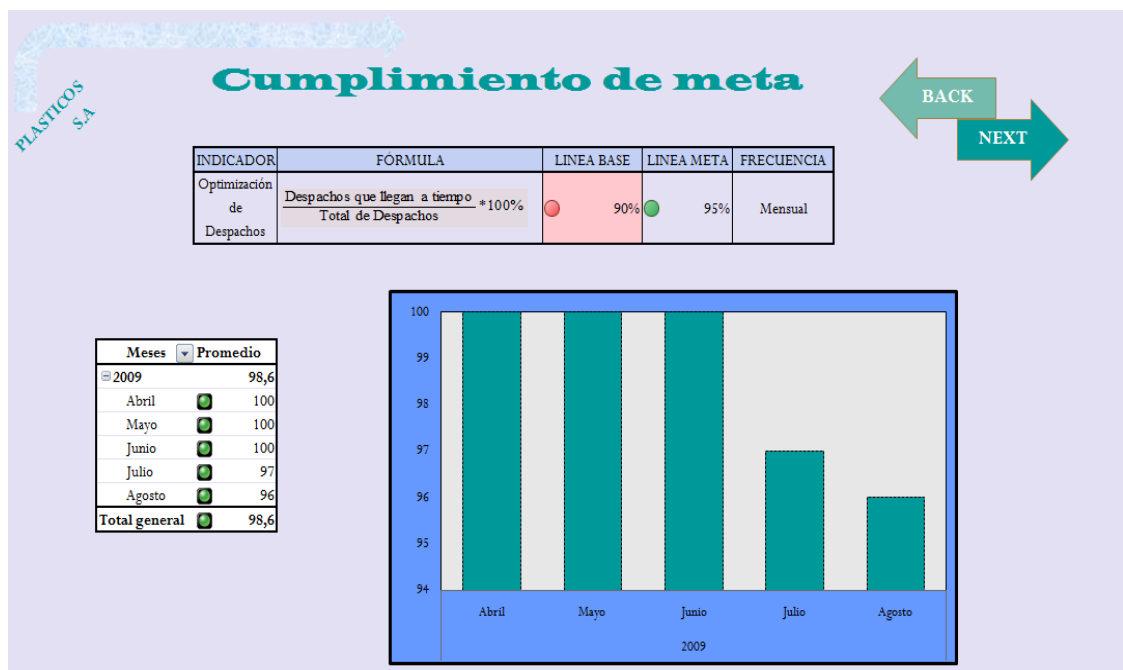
PLASTICOS S.A

Cumplimiento de meta

BACK

NEXT

| INDICADOR | FÓRMULA | LINEA BASE | LINEA META | FRECUENCIA |
|---|---|---|---|---|
| Optimización de Despachos | $\frac{\text{Despachos que llegan a tiempo}}{\text{Total de Despachos}}$ *100% | 90% | 95% | Mensual |

| Meses | Promedio |
|---|---|
| 2009 | 98,6 |
| Abril | 100 |
| Mayo | 100 |
| Junio | 100 |
| Julio | 97 |
| Agosto | 96 |
| Total general | 98,6 |

100
99
98
97
96
95
94

Abril
Mayo
Junio
Julio
Agosto
2009